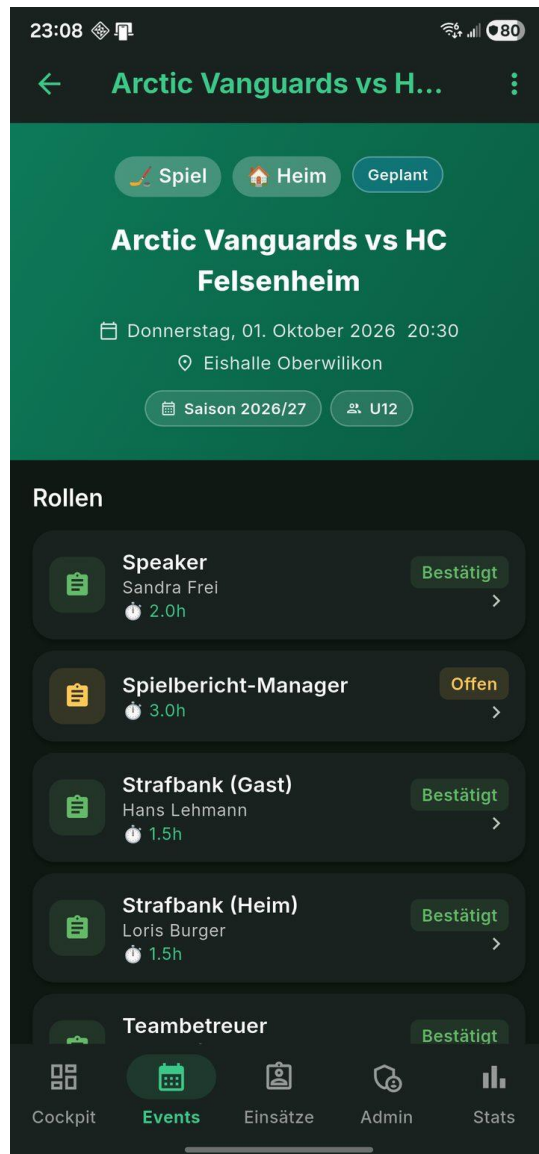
23:08 80

Arctic Vanguards vs H...

Spiel Heim Geplant

Arctic Vanguards vs HC Felsenheim

Donnerstag, 01. Oktober 2026 20:30

Eishalle Oberwilikon

Saison 2026/27 U12

Rollen

Speaker
Sandra Frei
2.0h
Bestätigt

Spielbericht-Manager
3.0h
Offen

Strafbank (Gast)
Hans Lehmann
1.5h
Bestätigt

Strafbank (Heim)
Loris Burger
1.5h
Bestätigt

Teambetreuer
Bestätigt

Cockpit Events Einsätze Admin Stats